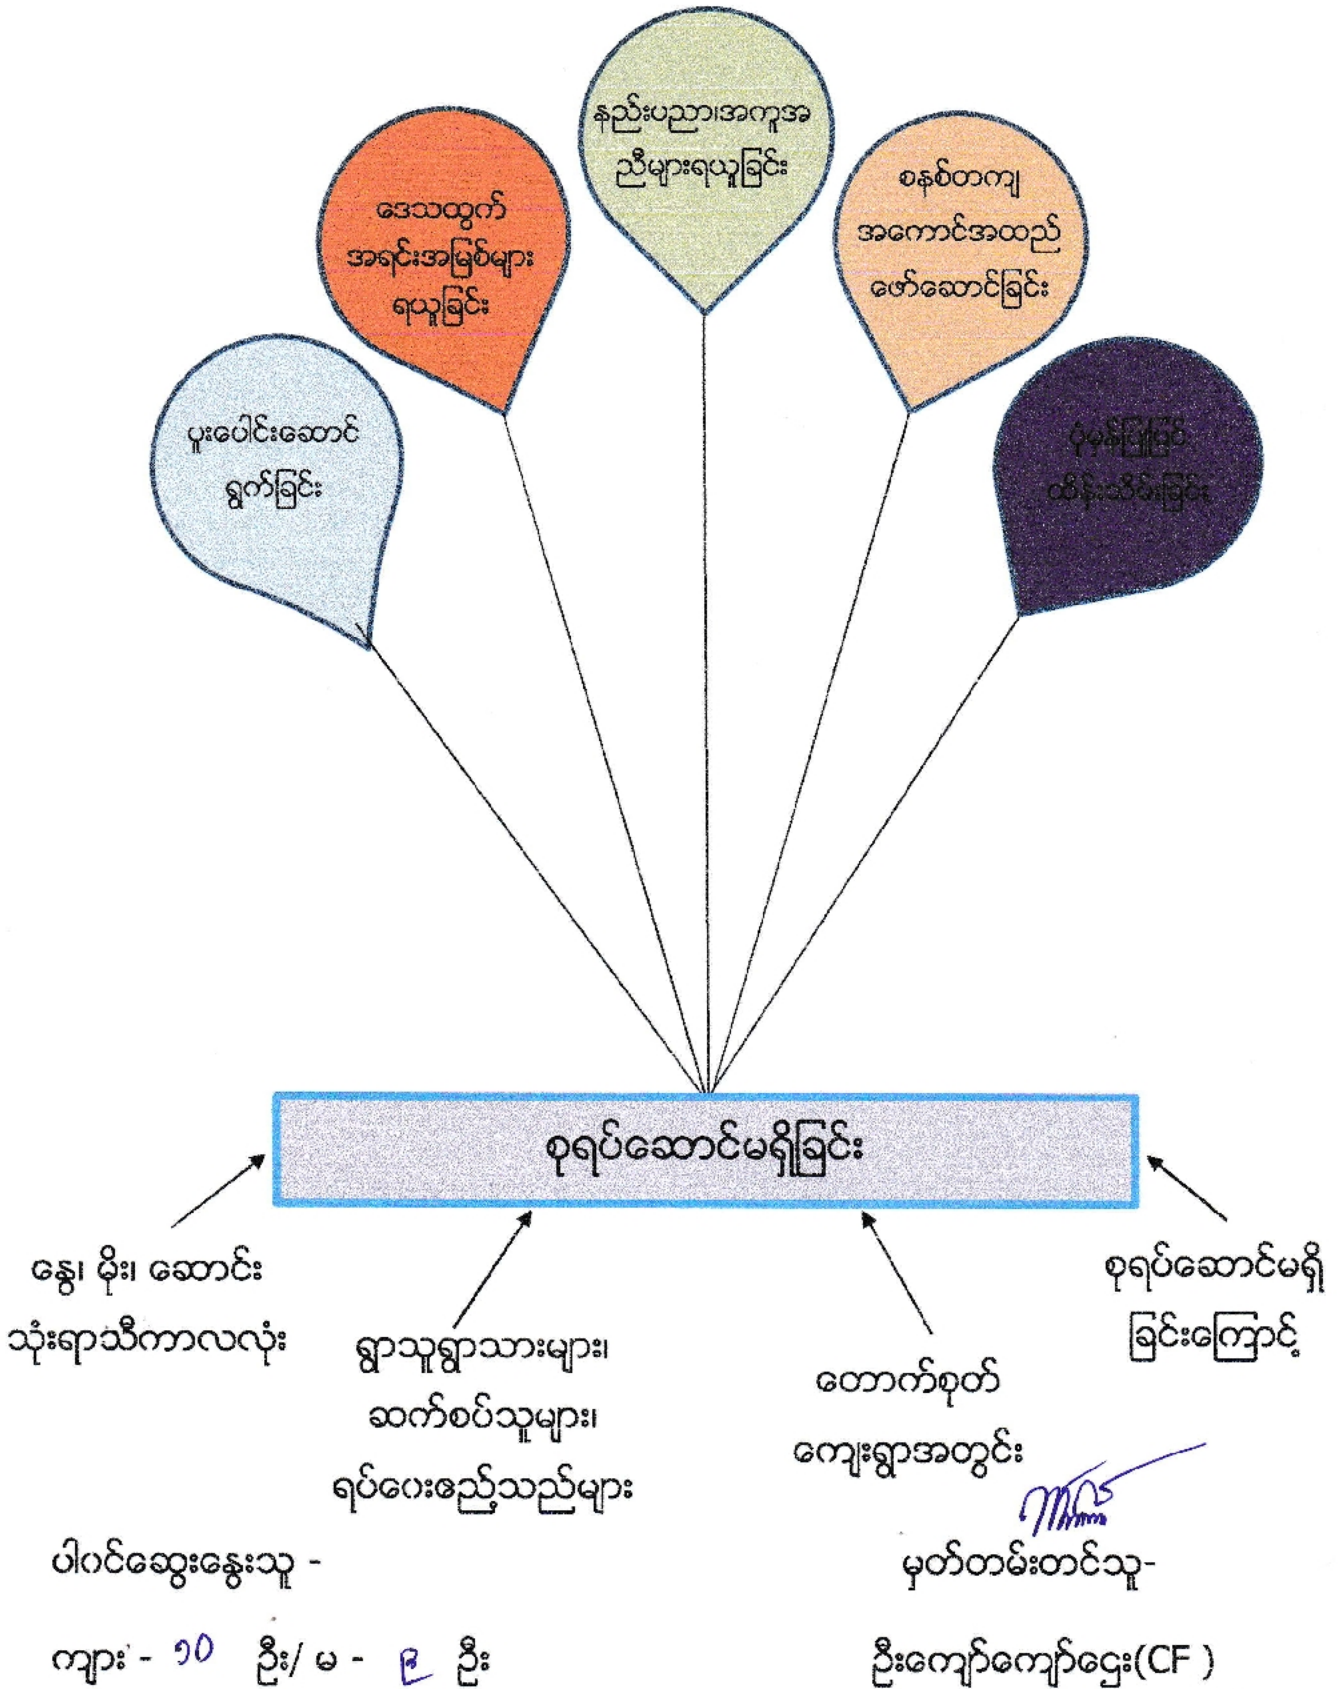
နည်းပညာ၊အကူအညီများရယူခြင်း

ဒေသထွက်အရင်းအမြစ်များရယူခြင်း

စနစ်တကျအကောင်အထည်ဖော်ဆောင်ခြင်း

ပူးပေါင်းဆောင်ရွက်ခြင်း

ပုံမှန်မြှင့်ထိန်းသိမ်းခြင်း

စုရပ်ဆောင်မရှိခြင်း

နွေ၊ မိုး၊ ဆောင်း သုံးရာသီကာလလုံး

ရွာသူရွာသားများ၊ ဆက်စပ်သူများ၊ ရပ်ဝေးဧည့်သည်များ

တောက်စုတ် ကျေးရွာအတွင်း

စုရပ်ဆောင်မရှိခြင်းကြောင့်

ပါဝင်ဆွေးနွေးသူ -

ကျား - ၁၀ ဦး/ မ - ၉ ဦး

မှတ်တမ်းတင်သူ-

ဦးကျော်ကျော်ဌေး(CF )